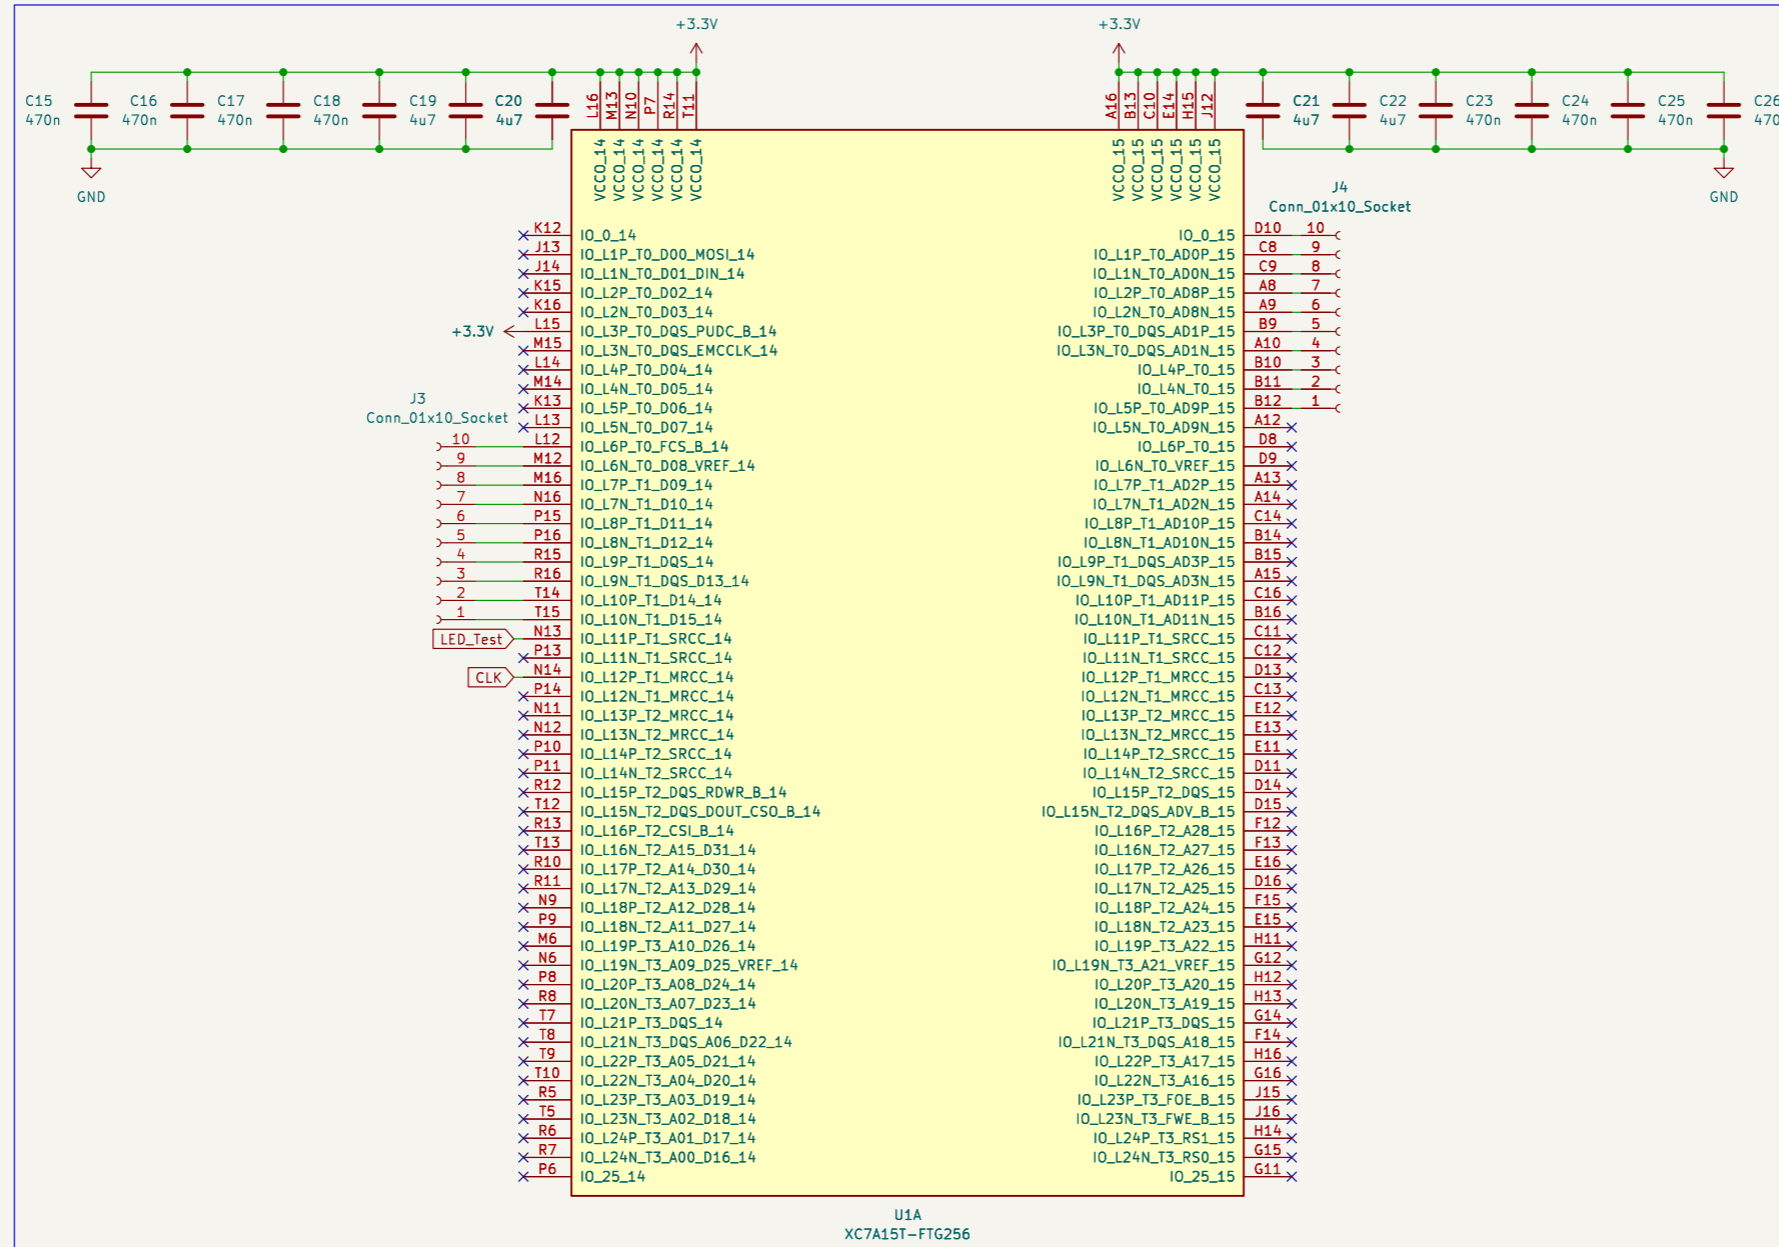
+3.3V
+3.3V

C15 470n
C16 470n
C17 470n
C18 470n
C19 4u7
C20 4u7

L16 M13 N10 P7 R14 T11
VCCO_14 VCCO_14 VCCO_14 VCCO_14 VCCO_14 VCCO_14

A16 B13 C10 E14 H15 J12
VCCO_15 VCCO_15 VCCO_15 VCCO_15 VCCO_15 VCCO_15

C21 4u7
C22 4u7
C23 470n
C24 470n
C25 470n
C26 470

GND
GND

J4
Conn_01x10_Socket

J3
Conn_01x10_Socket

+3.3V
LED_Test
CLK

K12 IO_0_14
J13 IO_L1P_T0_D00_MOSI_14
J14 IO_L1N_T0_D01_DIN_14
K15 IO_L2P_T0_D02_14
K16 IO_L2N_T0_D03_14
L15 IO_L3P_T0_DQS_PUDC_B_14
M15 IO_L3N_T0_DQS_EMCCLK_14
L14 IO_L4P_T0_D04_14
M14 IO_L4N_T0_D05_14
K13 IO_L5P_T0_D06_14
L13 IO_L5N_T0_D07_14
10 L12 IO_L6P_T0_FCS_B_14
9 M12 IO_L6N_T0_D08_VREF_14
8 M16 IO_L7P_T1_D09_14
7 N16 IO_L7N_T1_D10_14
6 P15 IO_L8P_T1_D11_14
5 P16 IO_L8N_T1_D12_14
4 R15 IO_L9P_T1_DQS_14
3 R16 IO_L9N_T1_DQS_D13_14
2 T14 IO_L10P_T1_D14_14
1 T15 IO_L10N_T1_D15_14
N13 IO_L11P_T1_SRCC_14
P13 IO_L11N_T1_SRCC_14
N14 IO_L12P_T1_MRCC_14
P14 IO_L12N_T1_MRCC_14
N11 IO_L13P_T2_MRCC_14
N12 IO_L13N_T2_MRCC_14
P10 IO_L14P_T2_SRCC_14
P11 IO_L14N_T2_SRCC_14
R12 IO_L15P_T2_DQS_RDWR_B_14
T12 IO_L15N_T2_DQS_DOUT_CSO_B_14
R13 IO_L16P_T2_CSI_B_14
T13 IO_L16N_T2_A15_D31_14
R10 IO_L17P_T2_A14_D30_14
R11 IO_L17N_T2_A13_D29_14
N9 IO_L18P_T2_A12_D28_14
P9 IO_L18N_T2_A11_D27_14
M6 IO_L19P_T3_A10_D26_14
N6 IO_L19N_T3_A09_D25_VREF_14
P8 IO_L20P_T3_A08_D24_14
R8 IO_L20N_T3_A07_D23_14
T7 IO_L21P_T3_DQS_14
T8 IO_L21N_T3_DQS_A06_D22_14
T9 IO_L22P_T3_A05_D21_14
T10 IO_L22N_T3_A04_D20_14
R5 IO_L23P_T3_A03_D19_14
T5 IO_L23N_T3_A02_D18_14
R6 IO_L24P_T3_A01_D17_14
R7 IO_L24N_T3_A00_D16_14
P6 IO_25_14

IO_0_15 D10 10
IO_L1P_T0_AD0P_15 C8 9
IO_L1N_T0_AD0N_15 C9 8
IO_L2P_T0_AD8P_15 A8 7
IO_L2N_T0_AD8N_15 A9 6
IO_L3P_T0_DQS_AD1P_15 B9 5
IO_L3N_T0_DQS_AD1N_15 A10 4
IO_L4P_T0_15 B10 3
IO_L4N_T0_15 B11 2
IO_L5P_T0_AD9P_15 B12 1
IO_L5N_T0_AD9N_15 A12
IO_L6P_T0_15 D8
IO_L6N_T0_VREF_15 D9
IO_L7P_T1_AD2P_15 A13
IO_L7N_T1_AD2N_15 A14
IO_L8P_T1_AD10P_15 C14
IO_L8N_T1_AD10N_15 B14
IO_L9P_T1_DQS_AD3P_15 B15
IO_L9N_T1_DQS_AD3N_15 A15
IO_L10P_T1_AD11P_15 C16
IO_L10N_T1_AD11N_15 B16
IO_L11P_T1_SRCC_15 C11
IO_L11N_T1_SRCC_15 C12
IO_L12P_T1_MRCC_15 D13
IO_L12N_T1_MRCC_15 C13
IO_L13P_T2_MRCC_15 E12
IO_L13N_T2_MRCC_15 E13
IO_L14P_T2_SRCC_15 E11
IO_L14N_T2_SRCC_15 D11
IO_L15P_T2_DQS_15 D14
IO_L15N_T2_DQS_ADV_B_15 D15
IO_L16P_T2_A28_15 F12
IO_L16N_T2_A27_15 F13
IO_L17P_T2_A26_15 E16
IO_L17N_T2_A25_15 D16
IO_L18P_T2_A24_15 F15
IO_L18N_T2_A23_15 E15
IO_L19P_T3_A22_15 H11
IO_L19N_T3_A21_VREF_15 G12
IO_L20P_T3_A20_15 H12
IO_L20N_T3_A19_15 H13
IO_L21P_T3_DQS_15 G14
IO_L21N_T3_DQS_A18_15 F14
IO_L22P_T3_A17_15 H16
IO_L22N_T3_A16_15 G16
IO_L23P_T3_FOE_B_15 J15
IO_L23N_T3_FWE_B_15 J16
IO_L24P_T3_RS1_15 H14
IO_L24N_T3_RS0_15 G15
IO_25_15 G11

U1A
XC7A15T-FTG256